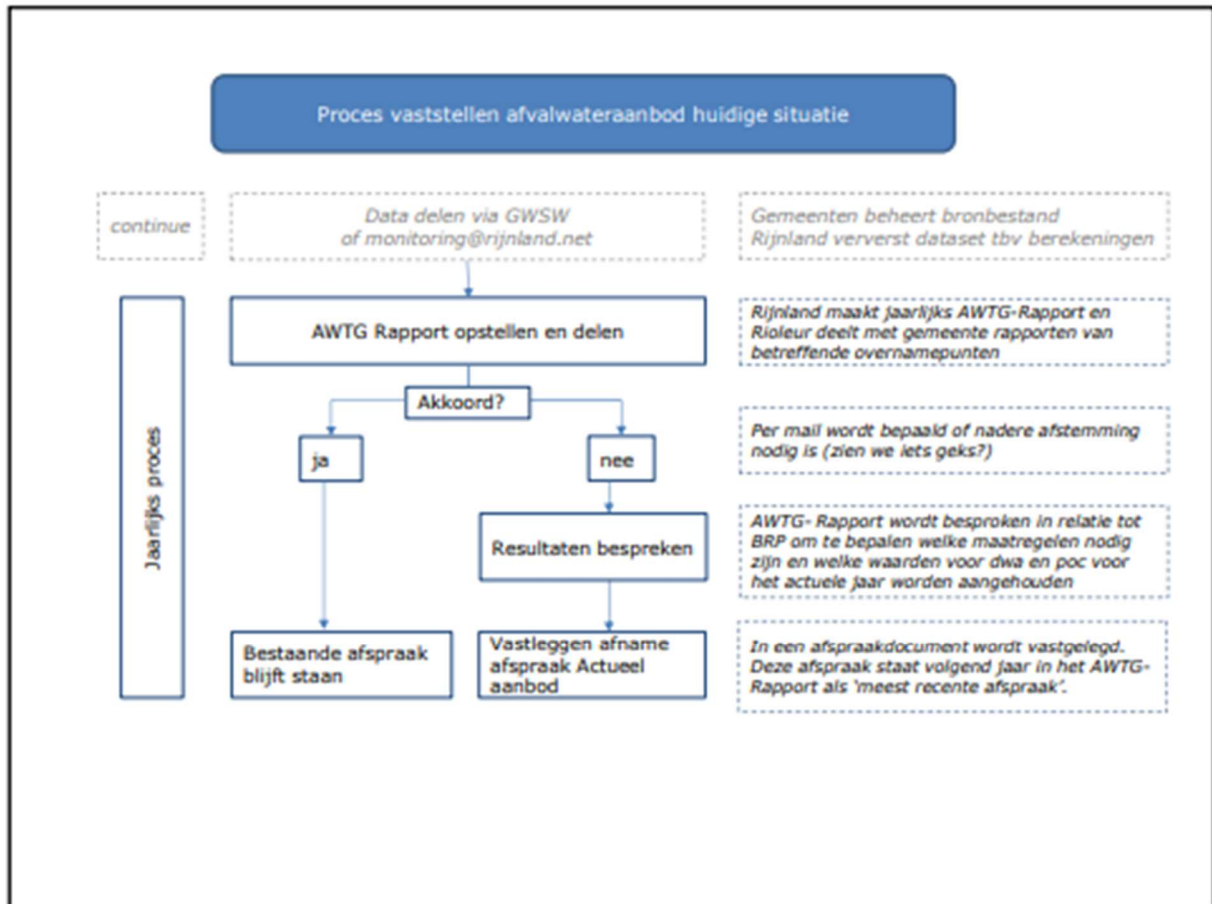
Proces vaststellen afvalwateraanbod huidige situatie

continue

Data delen via GWSW of monitoring@rijnland.net

Gemeenten beheert bronbestand Rijnland ververst dataset tbv berekeningen

Jaarlijks proces

AWTG Rapport opstellen en delen

Rijnland maakt jaarlijks AWTG-Rapport en Rioleur deelt met gemeente rapporten van betreffende overnamepunten

Akkoord?

ja

nee

Per mail wordt bepaald of nadere afstemming nodig is (zien we iets geks?)

Resultaten bespreken

AWTG- Rapport wordt besproken in relatie tot BRP om te bepalen welke maatregelen nodig zijn en welke waarden voor dwa en poc voor het actuele jaar worden aangehouden

Bestaande afspraak blijft staan

Vastleggen afname afspraak Actueel aanbod

In een afspraakdocument wordt vastgelegd. Deze afspraak staat volgend jaar in het AWTG-Rapport als 'meest recente afspraak'.